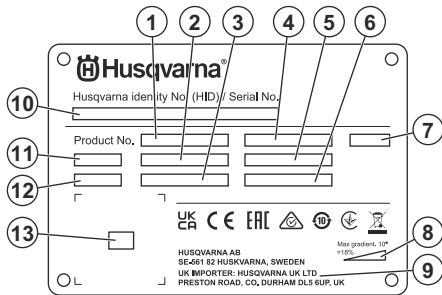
1
2
3
4
5
6
Husqvarna®
10
Husqvarna identity No. (HID) / Serial No.
7
Product No.
11
12
13
UK CA CE EAC
8
Max gradient. 10° =18%
HUSQVARNA AB
SE-561 82 HUSKVARNA, SWEDEN
UK IMPORTER: HUSQVARNA UK LTD
9
PRESTON ROAD, CO. DURHAM DL5 6UP, UK